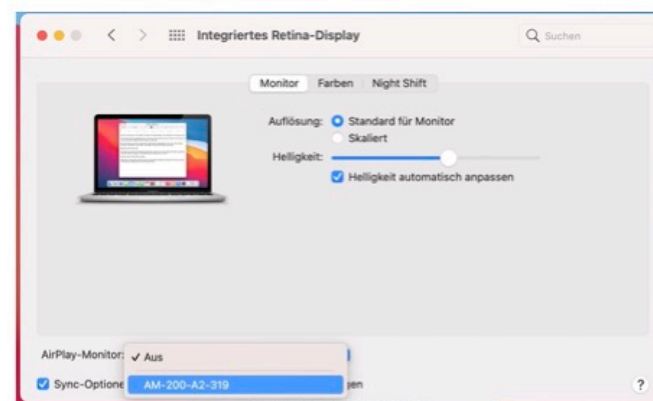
Integriertes Retina-Display

Suchen

Monitor
Farben
Night Shift

Auflösung:
Standard für Monitor
Skaliert

Helligkeit:
Helligkeit automatisch anpassen

AirPlay-Monitor:
✓ Aus
AM-200-A2-319

Sync-Optione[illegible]
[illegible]gen

?